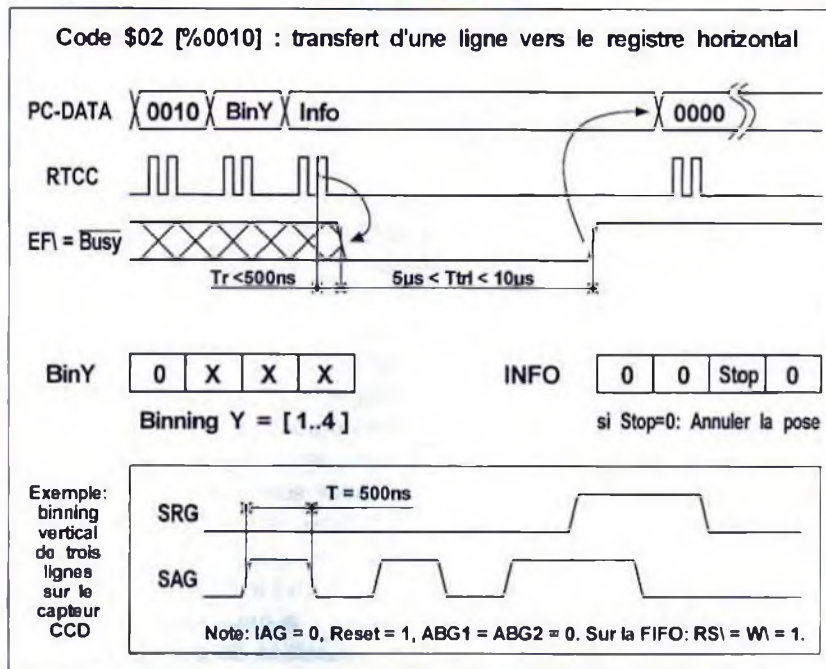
Code \$02 [%0010] : transfert d'une ligne vers le registre horizontal

PC-DATA 0010 BinY Info 0000

RTCC

EF\ = $\overline{Busy}$

Tr <500ns

5µs < Ttrl < 10µs

BinY

| 0 | X | X | X |
|---|---|---|---|

Binning Y = [ 1..4 ]

INFO

| 0 | 0 | Stop | 0 |
|---|---|---|---|

si Stop=0: Annuler la pose

Exemple: binning vertical de trois lignes sur le capteur CCD

T = 500ns

SRG

SAG

Note: IAG = 0, Reset = 1, ABG1 = ABG2 = 0. Sur la FIFO: RS\ = W\ = 1.